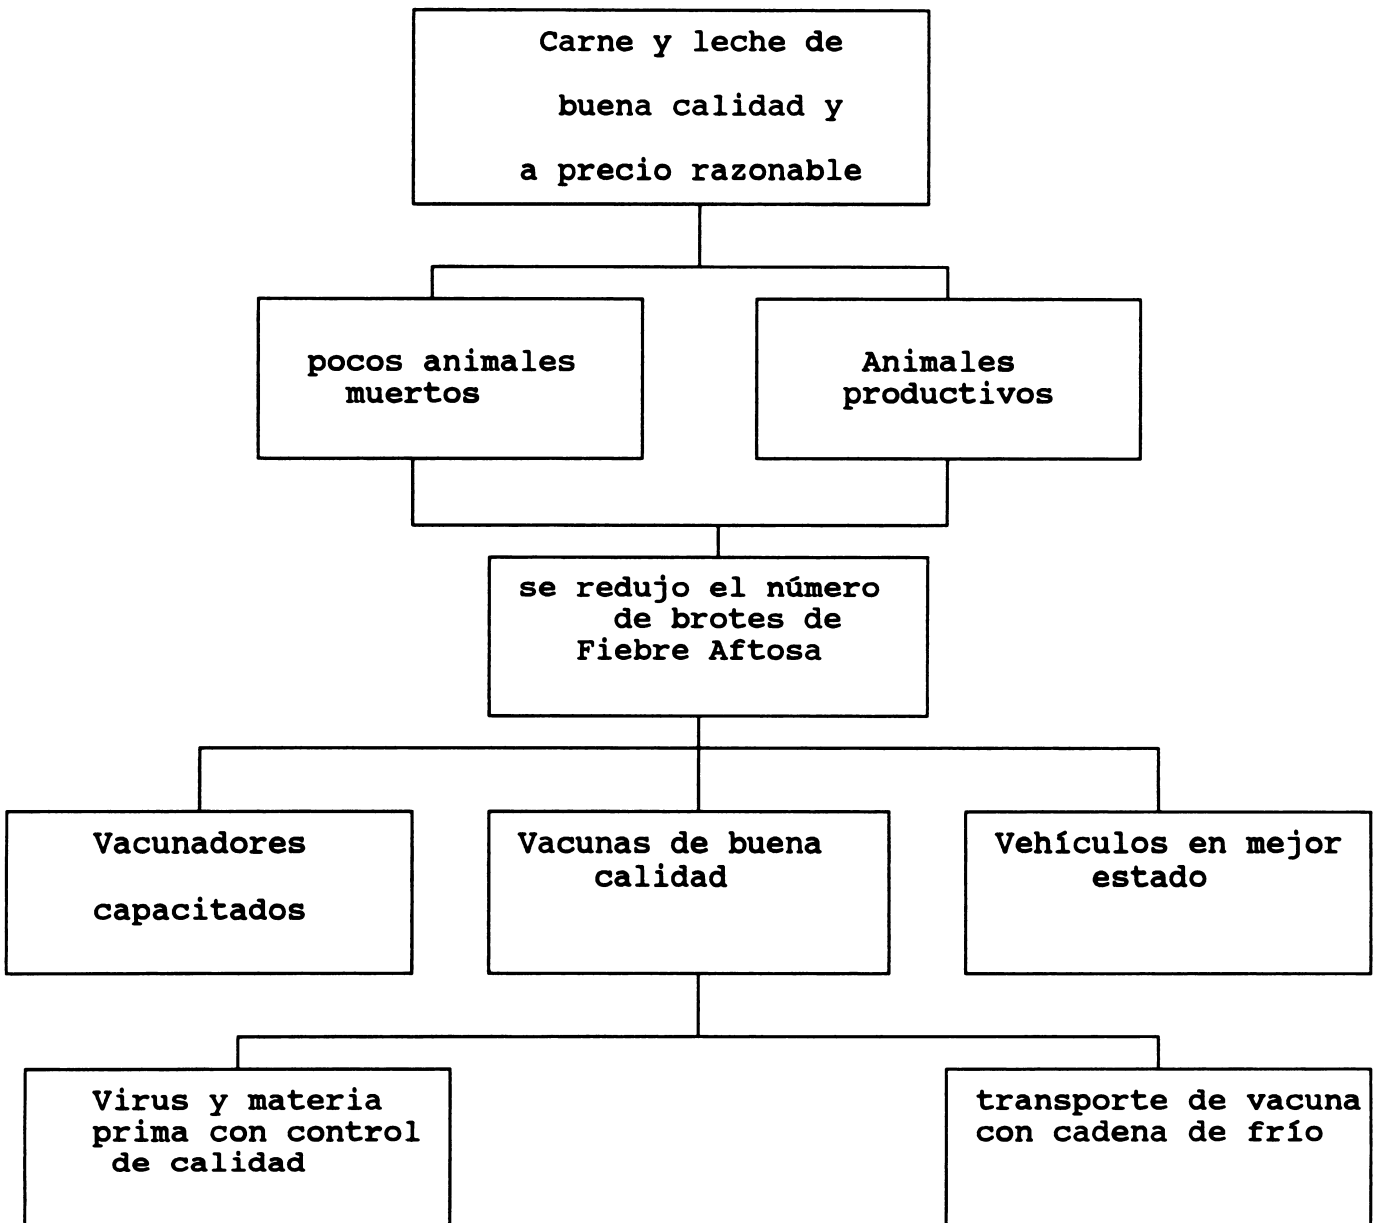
Carne y leche de buena calidad y a precio razonable

pocos animales muertos

Animales productivos

se redujo el número de brotes de Fiebre Aftosa

Vacunadores capacitados

Vacunas de buena calidad

Vehículos en mejor estado

Virus y materia prima con control de calidad

transporte de vacuna con cadena de frío